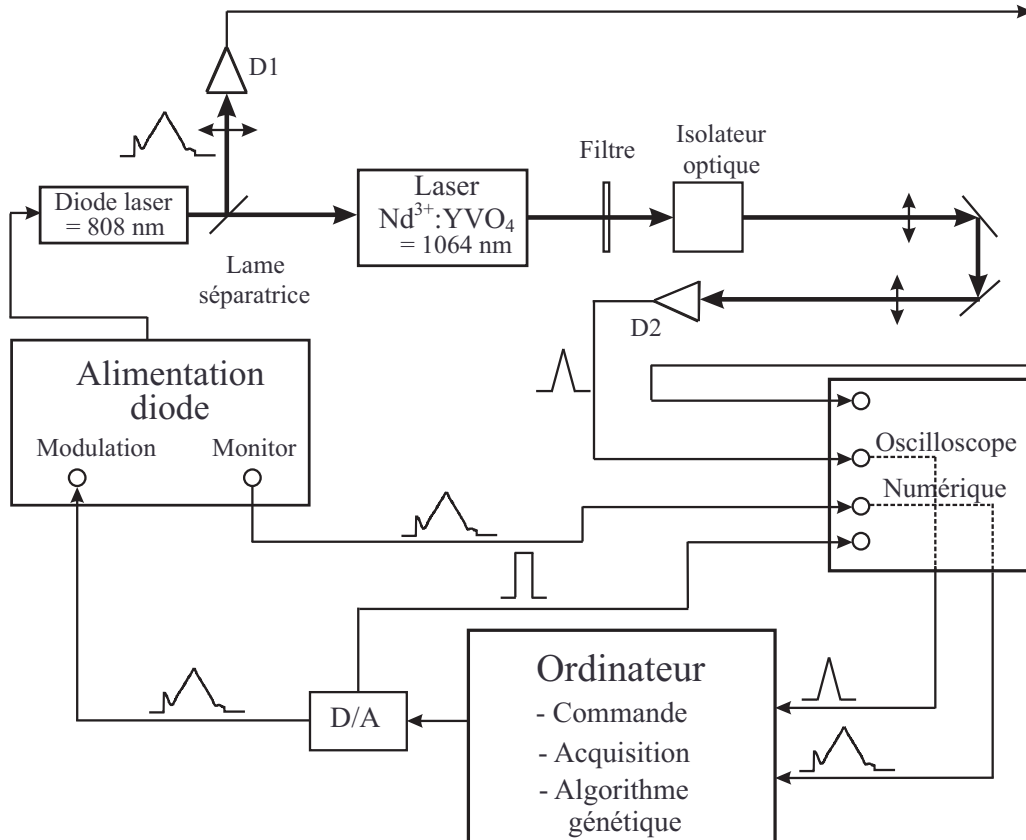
D1

Diode laser
= 808 nm

Lame
séparatrice

Laser
Nd$^{3+}$:YVO$_4$
= 1064 nm

Filtre

Isolateur
optique

D2

Alimentation
diode

Modulation

Monitor

Oscilloscope

Numérique

Ordinateur

- Commande

- Acquisition

- Algorithme
génétique

D/A